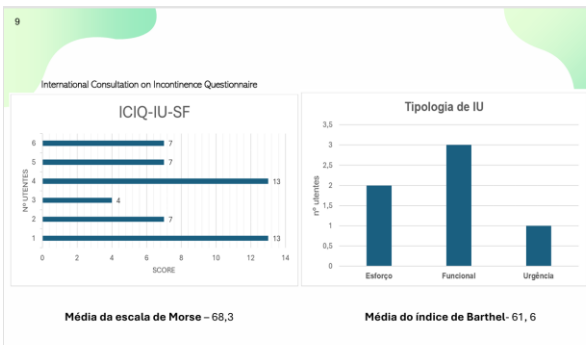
9

International Consultation on Incontinence Questionnaire

ICIQ-IU-SF

Nº UTENTES

6
5
4
3
2
1

7
7
13
4
7
13

0 2 4 6 8 10 12 14

SCORE

Tipologia de IU

nº utentes

3,5
3
2,5
2
1,5
1
0,5
0

Esforço
Funcional
Urgência

Média da escala de Morse – 68,3

Média do índice de Barthel- 61, 6